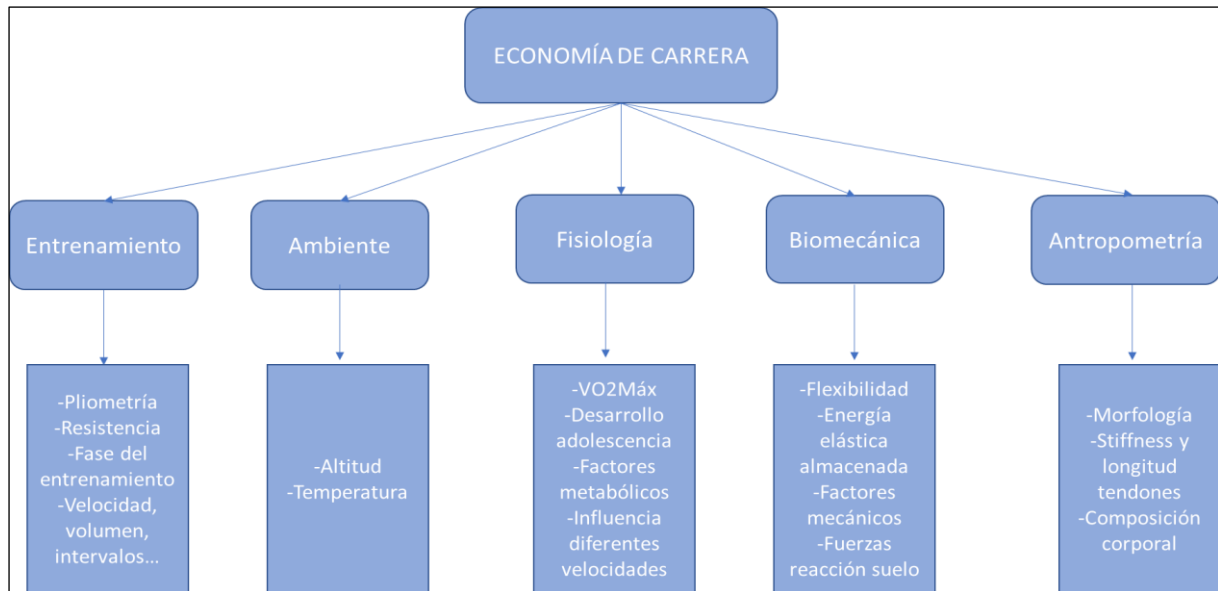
ECONOMÍA DE CARRERA

Entrenamiento

Ambiente

Fisiología

Biomecánica

Antropometría

-Pliometría
-Resistencia
-Fase del entrenamiento
-Velocidad, volumen, intervalos...

-Altitud
-Temperatura

-VO2Máx
-Desarrollo adolescencia
-Factores metabólicos
-Influencia diferentes velocidades

-Flexibilidad
-Energía elástica almacenada
-Factores mecánicos
-Fuerzas reacción suelo

-Morfología
-Stiffness y longitud tendones
-Composición corporal